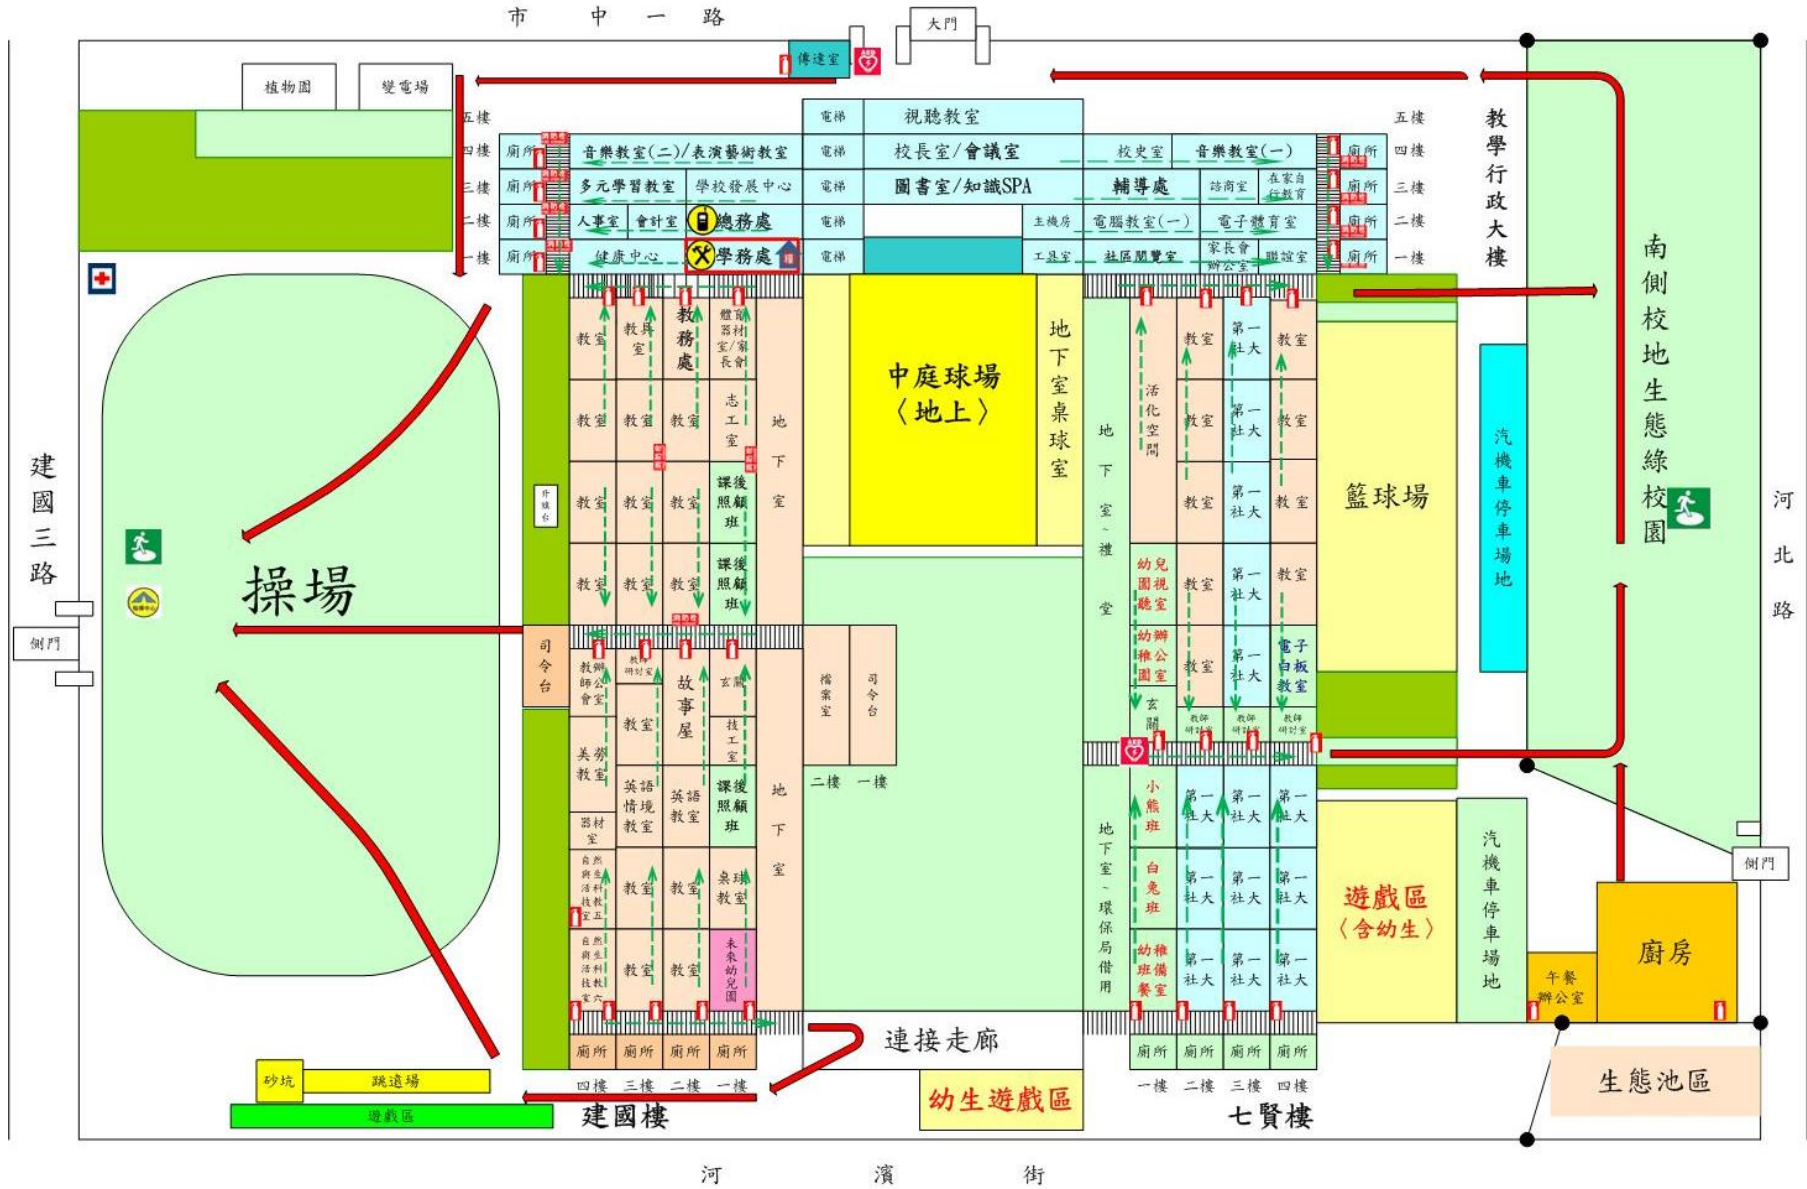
市 中 一 路

大門

傳達室

植物園

變電場

五樓

四樓

三樓

二樓

一樓

廁所

音樂教室(二)/表演藝術教室

多元學習教室

學校發展中心

人事室

會計室

總務處

健康中心

學務處

電梯

視聽教室

校長室/會議室

圖書室/知識SPA

校史室

音樂教室(一)

輔導處

諮商室

在家自行教育

主機房

電腦教室(一)

電子體育室

工具室

社區閱覽室

家長會辦公室

聯誼室

教學行政大樓

南側校地生態綠校園

建國三路

側門

操場

升旗台

司令台

教室

教具室

教務處

體育器材室/家長會

志工室

課後照顧班

地下室

中庭球場〈地上〉

地下室桌球室

地下室~禮堂

活化空間

第一社大

籃球場

汽機車停車場地

河北路

幼兒園視聽室

幼稚園辦公室

玄關

電子白板教室

教師研討室

教師辦公室

故事屋

技工室

檔案室

司令台

二樓

一樓

關務教室

英語情境教室

英語教室

器材室

自然與生活科技教室五

自然與生活科技教室六

桌球教室

未來幼兒園

地下室~環保局借用

小熊班

白兔班

幼稚班備餐室

遊戲區〈含幼生〉

午餐辦公室

廚房

側門

連接走廊

砂坑

跳遠場

遊戲區

廁所

四樓 三樓 二樓 一樓

建國樓

幼生遊戲區

一樓 二樓 三樓 四樓

七賢樓

生態池區

河 濱 街